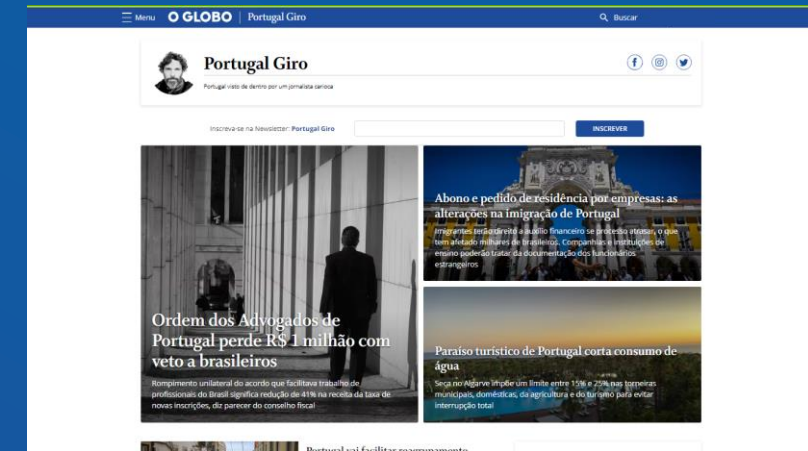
Menu O GLOBO | Portugal Giro

Buscar

Portugal Giro

Portugal visto de dentro por um jornalista carioca

Inscreva-se na Newsletter: Portugal Giro

INSCREVER

Ordem dos Advogados de Portugal perde R$ 1 milhão com veto a brasileiros

Rompimento unilateral do acordo que facilitava trabalho de profissionais do Brasil significa redução de 41% na receita da taxa de novas inscrições, diz parecer do conselho fiscal

Abono e pedido de residência por empresas: as alterações na imigração de Portugal

Imigrantes terão direito a auxílio financeiro se processo atrasar, o que tem afetado milhares de brasileiros. Companhias e instituições de ensino poderão tratar da documentação dos funcionários estrangeiros

Paraíso turístico de Portugal corta consumo de água

Seca no Algarve impõe um limite entre 15% e 25% nas torneiras municipais, domésticas, da agricultura e do turismo para evitar interrupção total

Portugal vai facilitar reagrupamento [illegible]